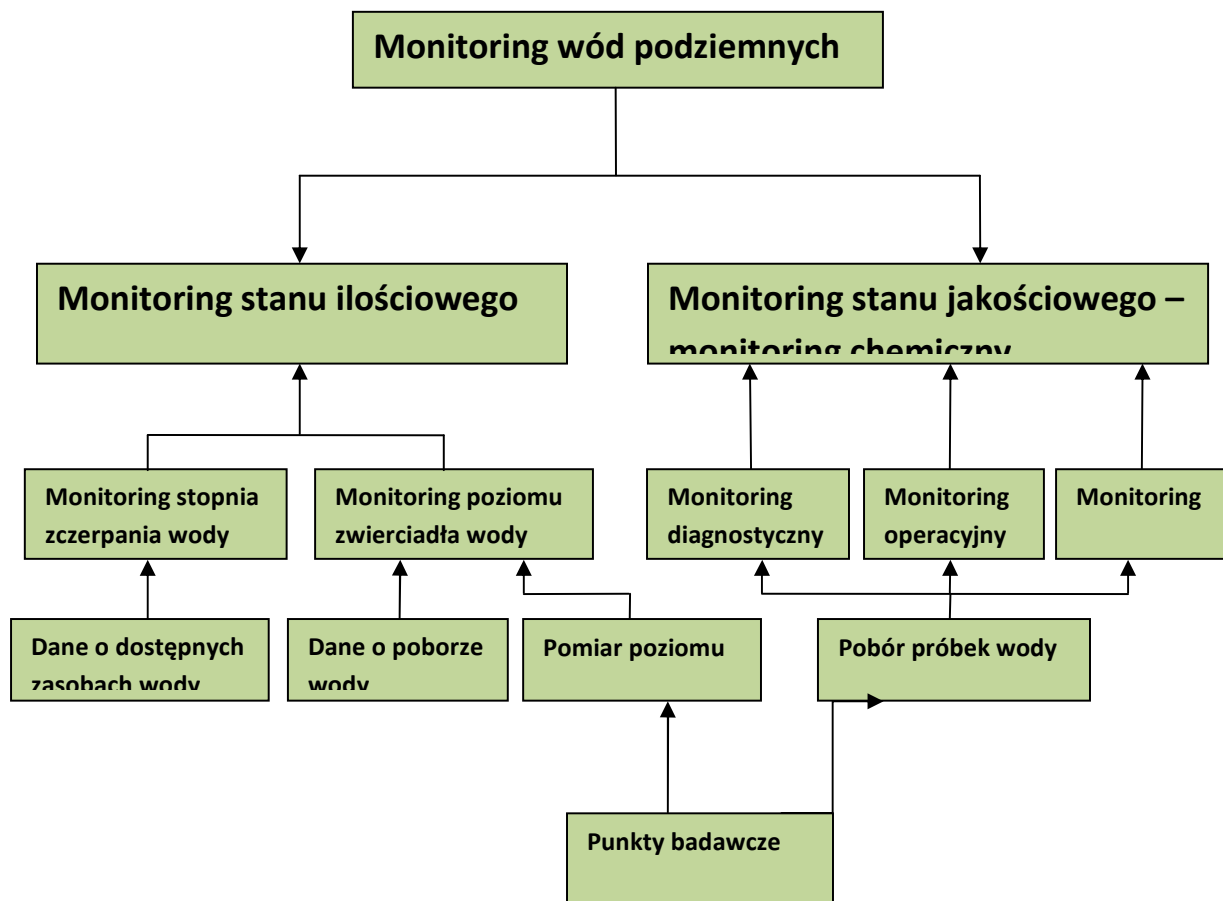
Monitoring wód podziemnych

Monitoring stanu ilościowego

Monitoring stanu jakościowego – monitoring chemiczny

Monitoring stopnia zczerpania wody

Monitoring poziomu zwierciadła wody

Monitoring diagnostyczny

Monitoring operacyjny

Monitoring

Dane o dostępnych zasobach wody

Dane o poborze wody

Pomiar poziomu

Pobór próbek wody

Punkty badawcze